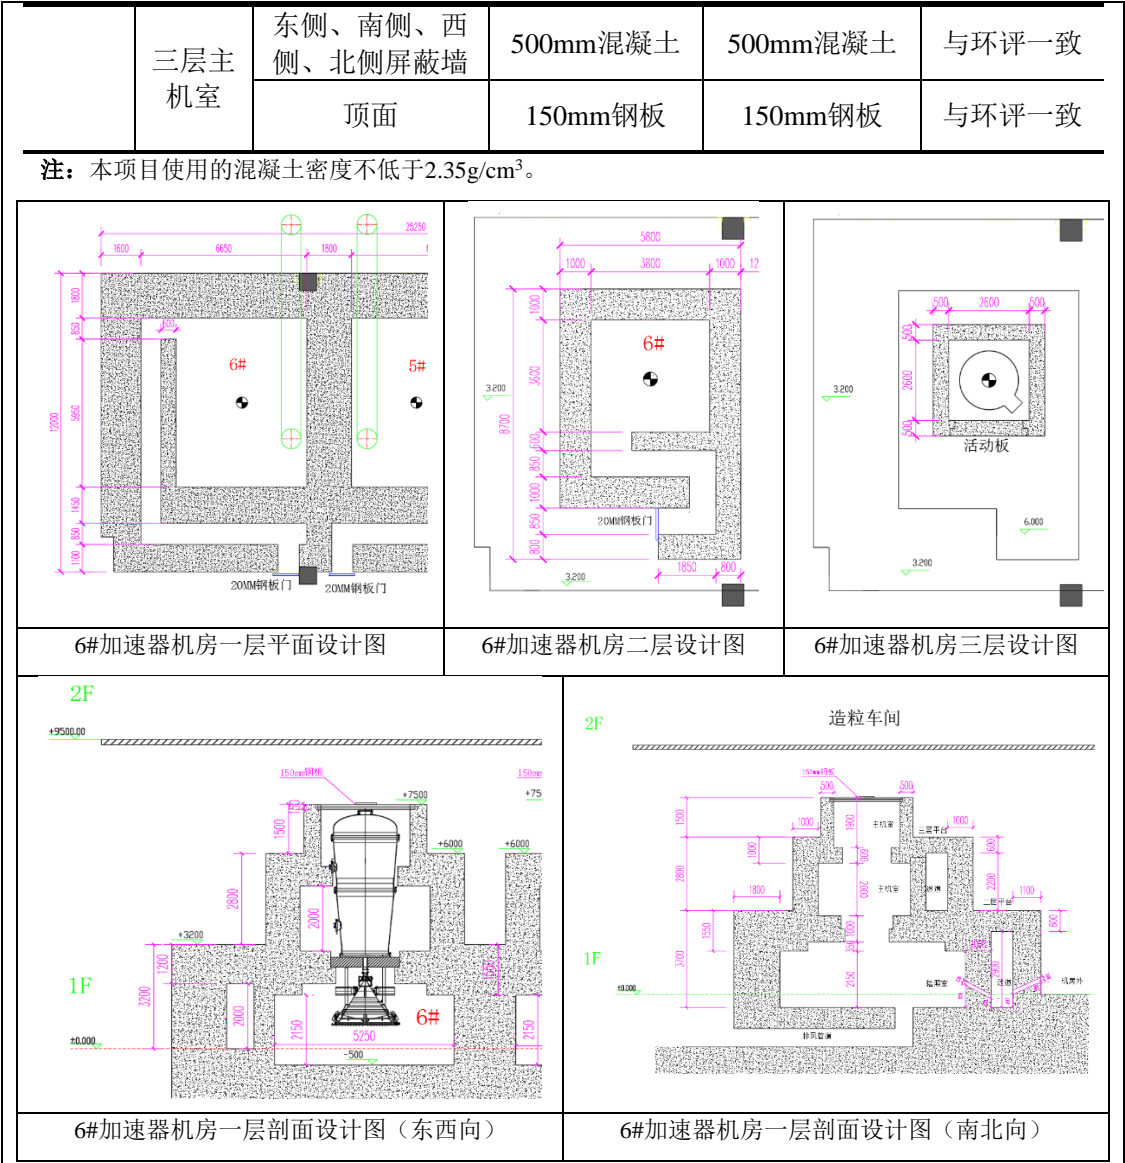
|  | 三层主机室 | 东侧、南侧、西侧、北侧屏蔽墙 | 500mm混凝土 | 500mm混凝土 | 与环评一致 |
|---|---|---|---|---|---|
|  |  | 顶面 | 150mm钢板 | 150mm钢板 | 与环评一致 |

注：本项目使用的混凝土密度不低于2.35g/cm$^3$。

25250
1600 6650 1800
1800
850
600
6#
5#
12000
9950
1450
850
1100
20MM钢板门 20MM钢板门

6#加速器机房一层平面设计图

5800
1000 3800 1000 12
1000
6#
3.200
3600
8700
600
850
1000
850
800
20MM钢板门
1850 800
3.200

6#加速器机房二层设计图

500 2600 500
500
3.200
2600
500
活动板
6.000
3.200

6#加速器机房三层设计图

2F
+9500.00
150mm钢板
150mm
+7500
+75
1500
+6000
+6000
2800
2000
+3200
1200
1F
3200
2000
2150
5250
6#
2150
±0.000
-500

6#加速器机房一层剖面设计图（东西向）

造粒车间
2F
150mm钢板
500
500
1500
1000
主机室
三层平台
1000
1900
1000
600
2800
2000
主机室
通道
2200
1800
1100
二层平台
1550
800
1F
3000
1000
2150
2900
±0.000
辐照室
通道
机房外
排风管道

6#加速器机房一层剖面设计图（南北向）